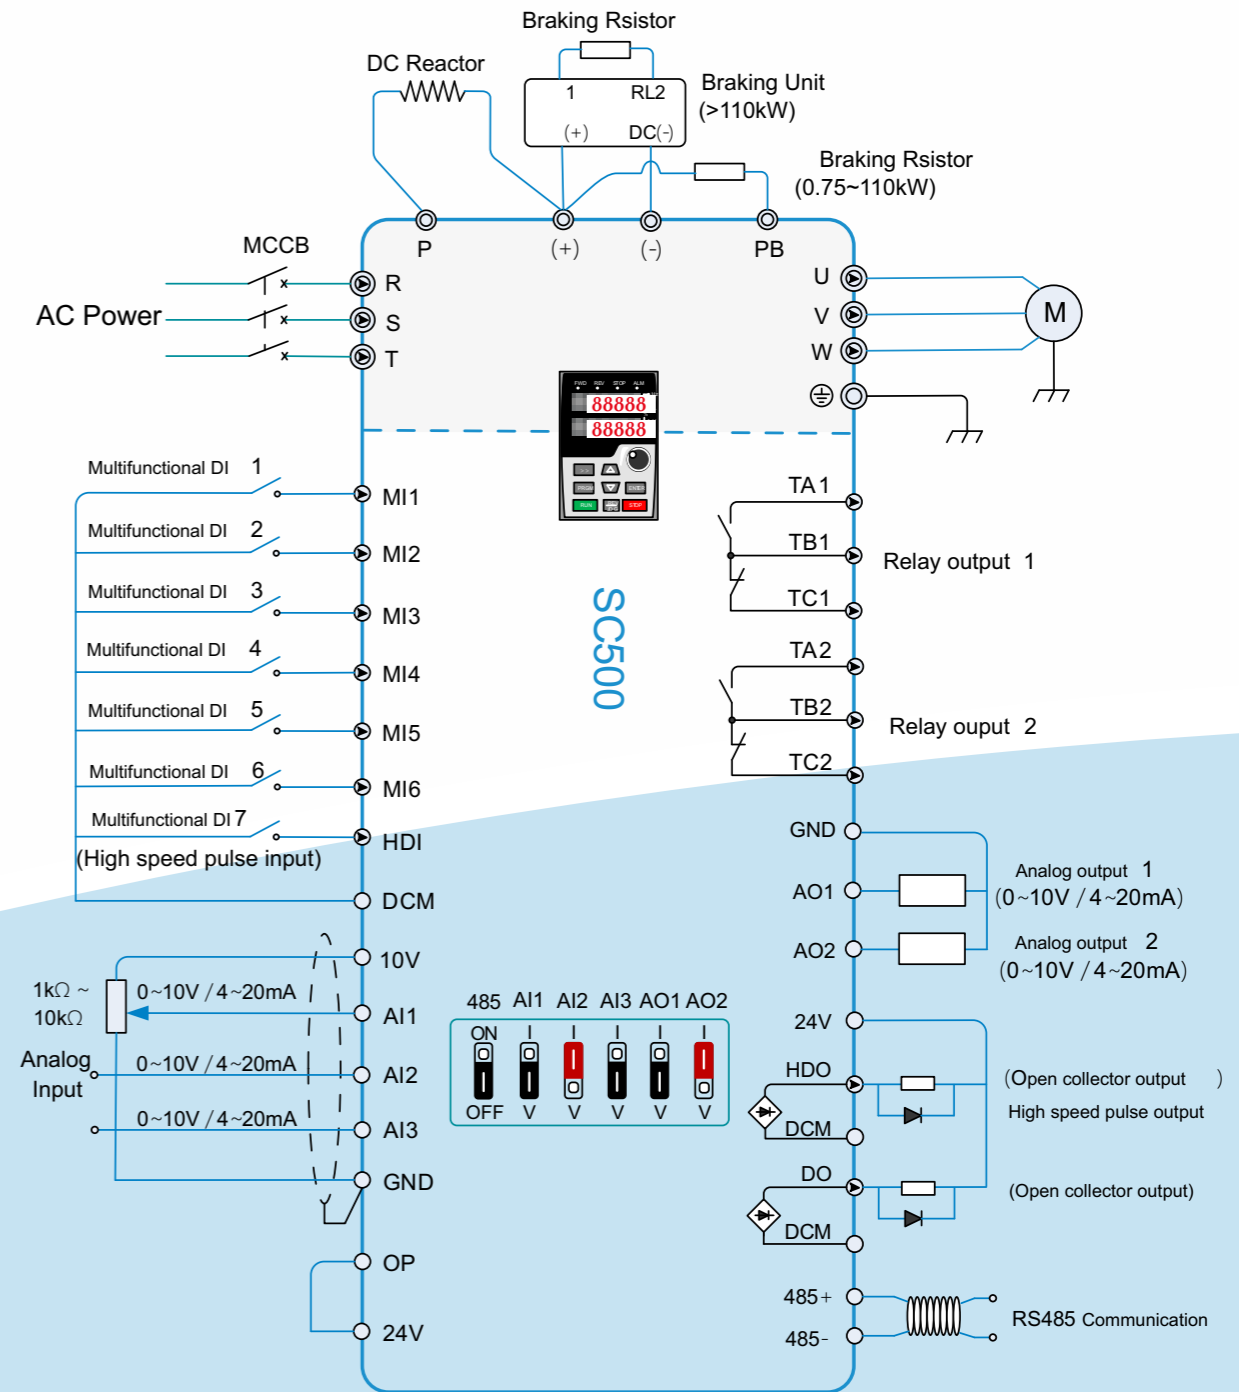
Braking Rsistor

DC Reactor

1 RL2

(+) DC(-)

Braking Unit (>110kW)

Braking Rsistor (0.75~110kW)

P (+) (-) PB

MCCB

AC Power

R

S

T

U

V

W

M

FWD REV STOP ALM

88888

88888

RUN STOP

Multifunctional DI 1 MI1

Multifunctional DI 2 MI2

Multifunctional DI 3 MI3

Multifunctional DI 4 MI4

Multifunctional DI 5 MI5

Multifunctional DI 6 MI6

Multifunctional DI 7 HDI

(High speed pulse input)

DCM

SC500

TA1

TB1

TC1

Relay output 1

TA2

TB2

TC2

Relay ouput 2

GND

AO1

AO2

Analog output 1 (0~10V / 4~20mA)

Analog output 2 (0~10V / 4~20mA)

10V

1kΩ ~ 10kΩ

0~10V / 4~20mA AI1

Analog Input

0~10V / 4~20mA AI2

0~10V / 4~20mA AI3

GND

485 AI1 AI2 AI3 AO1 AO2

ON

OFF V V V V V

24V

HDO

DCM

(Open collector output )

High speed pulse output

DO

DCM

(Open collector output)

OP

24V

485+

485-

RS485 Communication